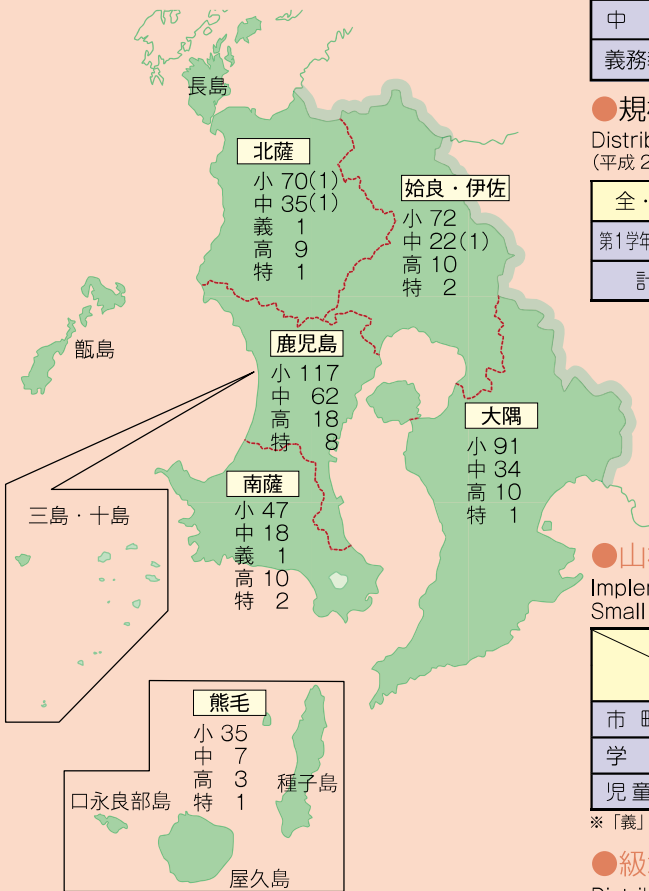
長島

北薩
小 70(1)
中 35(1)
義 1
高 9
特 1

姶良・伊佐
小 72
中 22(1)
高 10
特 2

甑島

鹿児島
小 117
中 62
高 18
特 8

大隅
小 91
中 34
高 10
特 1

三島・十島

南薩
小 47
中 18
義 1
高 10
特 2

熊毛
小 35
中 7
高 3
特 1

種子島
口永良部島
屋久島

中
義務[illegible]
●規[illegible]
Distrib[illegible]
(平成 2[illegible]
全・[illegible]
第1学年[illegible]
計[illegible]

●山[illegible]
Impler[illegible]
Small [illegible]
市 町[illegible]
学 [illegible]
児 童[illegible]
※「義」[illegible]
●級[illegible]